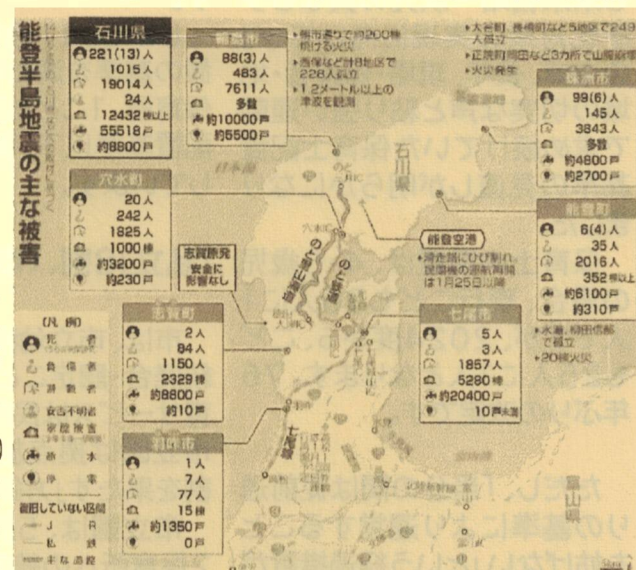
能登半島地震の主な被害

石川県
221(13)人
1015人
19014人
24人
12432棟以上
55518戸
約8800戸

輪島市
88(3)人
483人
7611人
多数
約10000戸
約5500戸

▸輪島市で約200棟焼ける火災
▸西保など計8地区で228人孤立
▸1.2メートル以上の津波を観測

▸大谷町、長橋町など5地区で249人孤立
▸正院町川尻など3カ所で山腹崩壊
▸火災発生

珠洲市
99(6)人
145人
3843人
多数
約4800戸
約2700戸

穴水町
20人
242人
1825人
1000棟
約3200戸
約230戸

石川県

能登空港
▸滑走路にひび割れ。民間機の運航再開は1月25日以降

能登町
6(4)人
35人
2016人
352棟以上
約6100戸
約310戸

▸水道、柳田地区で孤立
▸20棟火災

志賀原発 安全に影響なし

(凡例)
死者
負傷者
避難者
安否不明者
家屋被害
断水
停電

復旧していない区間
JR
私鉄
主な道路

志賀町
2人
84人
1150人
2329棟
約8800戸
約10戸

七尾市
5人
3人
1857人
5280棟
約20400戸
10戸未満

羽咋市
1人
7人
77人
15棟
約1350戸
0戸

富山県